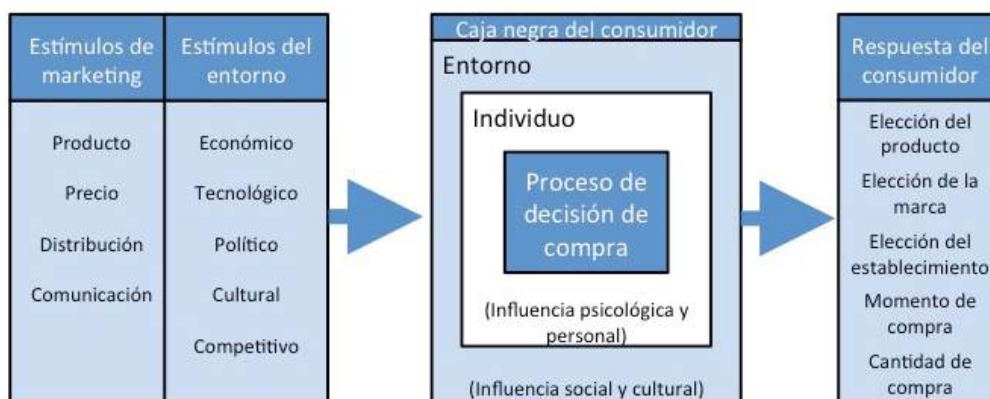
Estímulos de marketing

Producto

Precio

Distribución

Comunicación

Estímulos del entorno

Económico

Tecnológico

Político

Cultural

Competitivo

Caja negra del consumidor

Entorno

Individuo

Proceso de decisión de compra

(Influencia psicológica y personal)

(Influencia social y cultural)

Respuesta del consumidor

Elección del producto

Elección de la marca

Elección del establecimiento

Momento de compra

Cantidad de compra